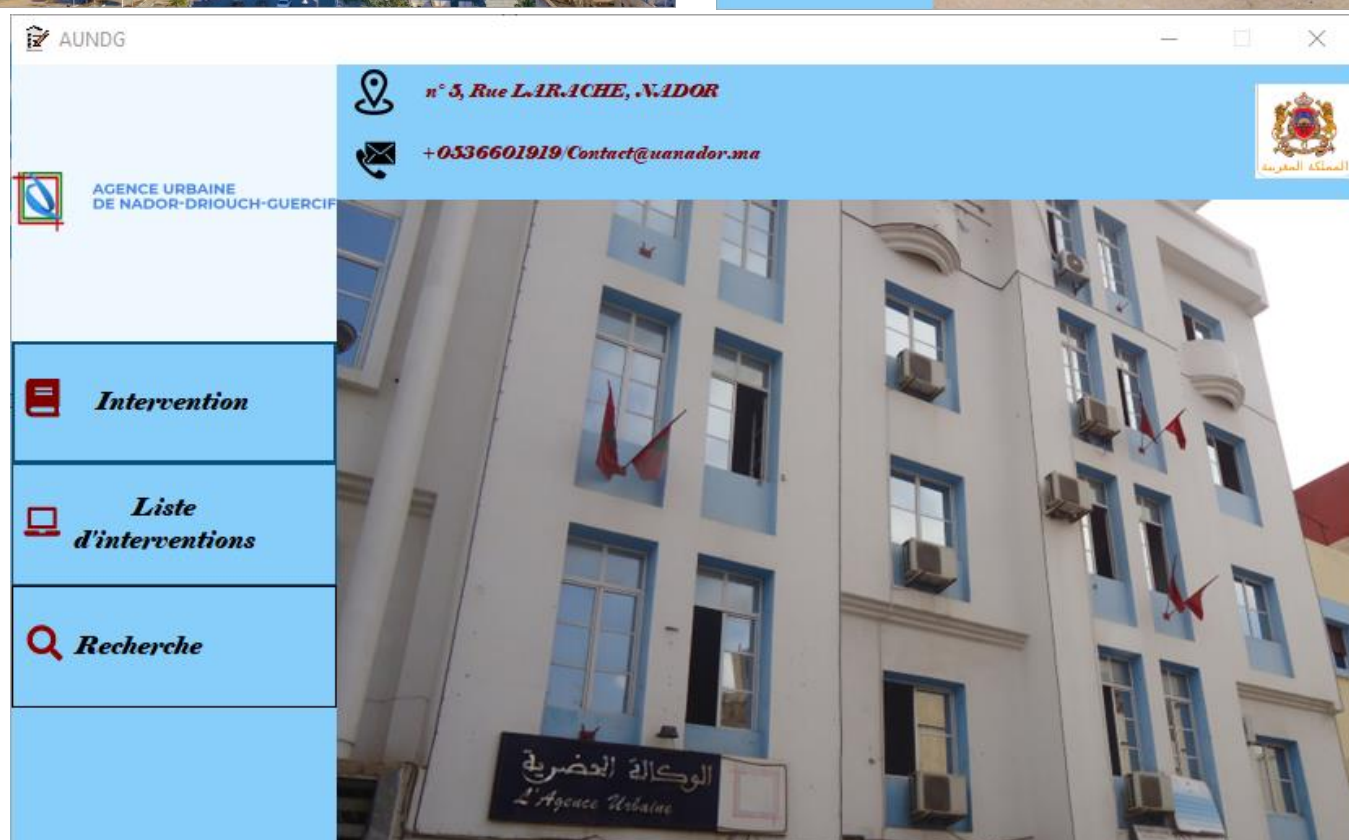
AUNDG

n° 5, Rue LARACHE, NADOR

+0536601919/Contact@uanador.ma

المملكة المغربية

AGENCE URBAINE DE NADOR-DRIOUCH-GUERCIF

Intervention

Liste d'interventions

Recherche

الوكالة الحضرية
L'Agence Urbaine